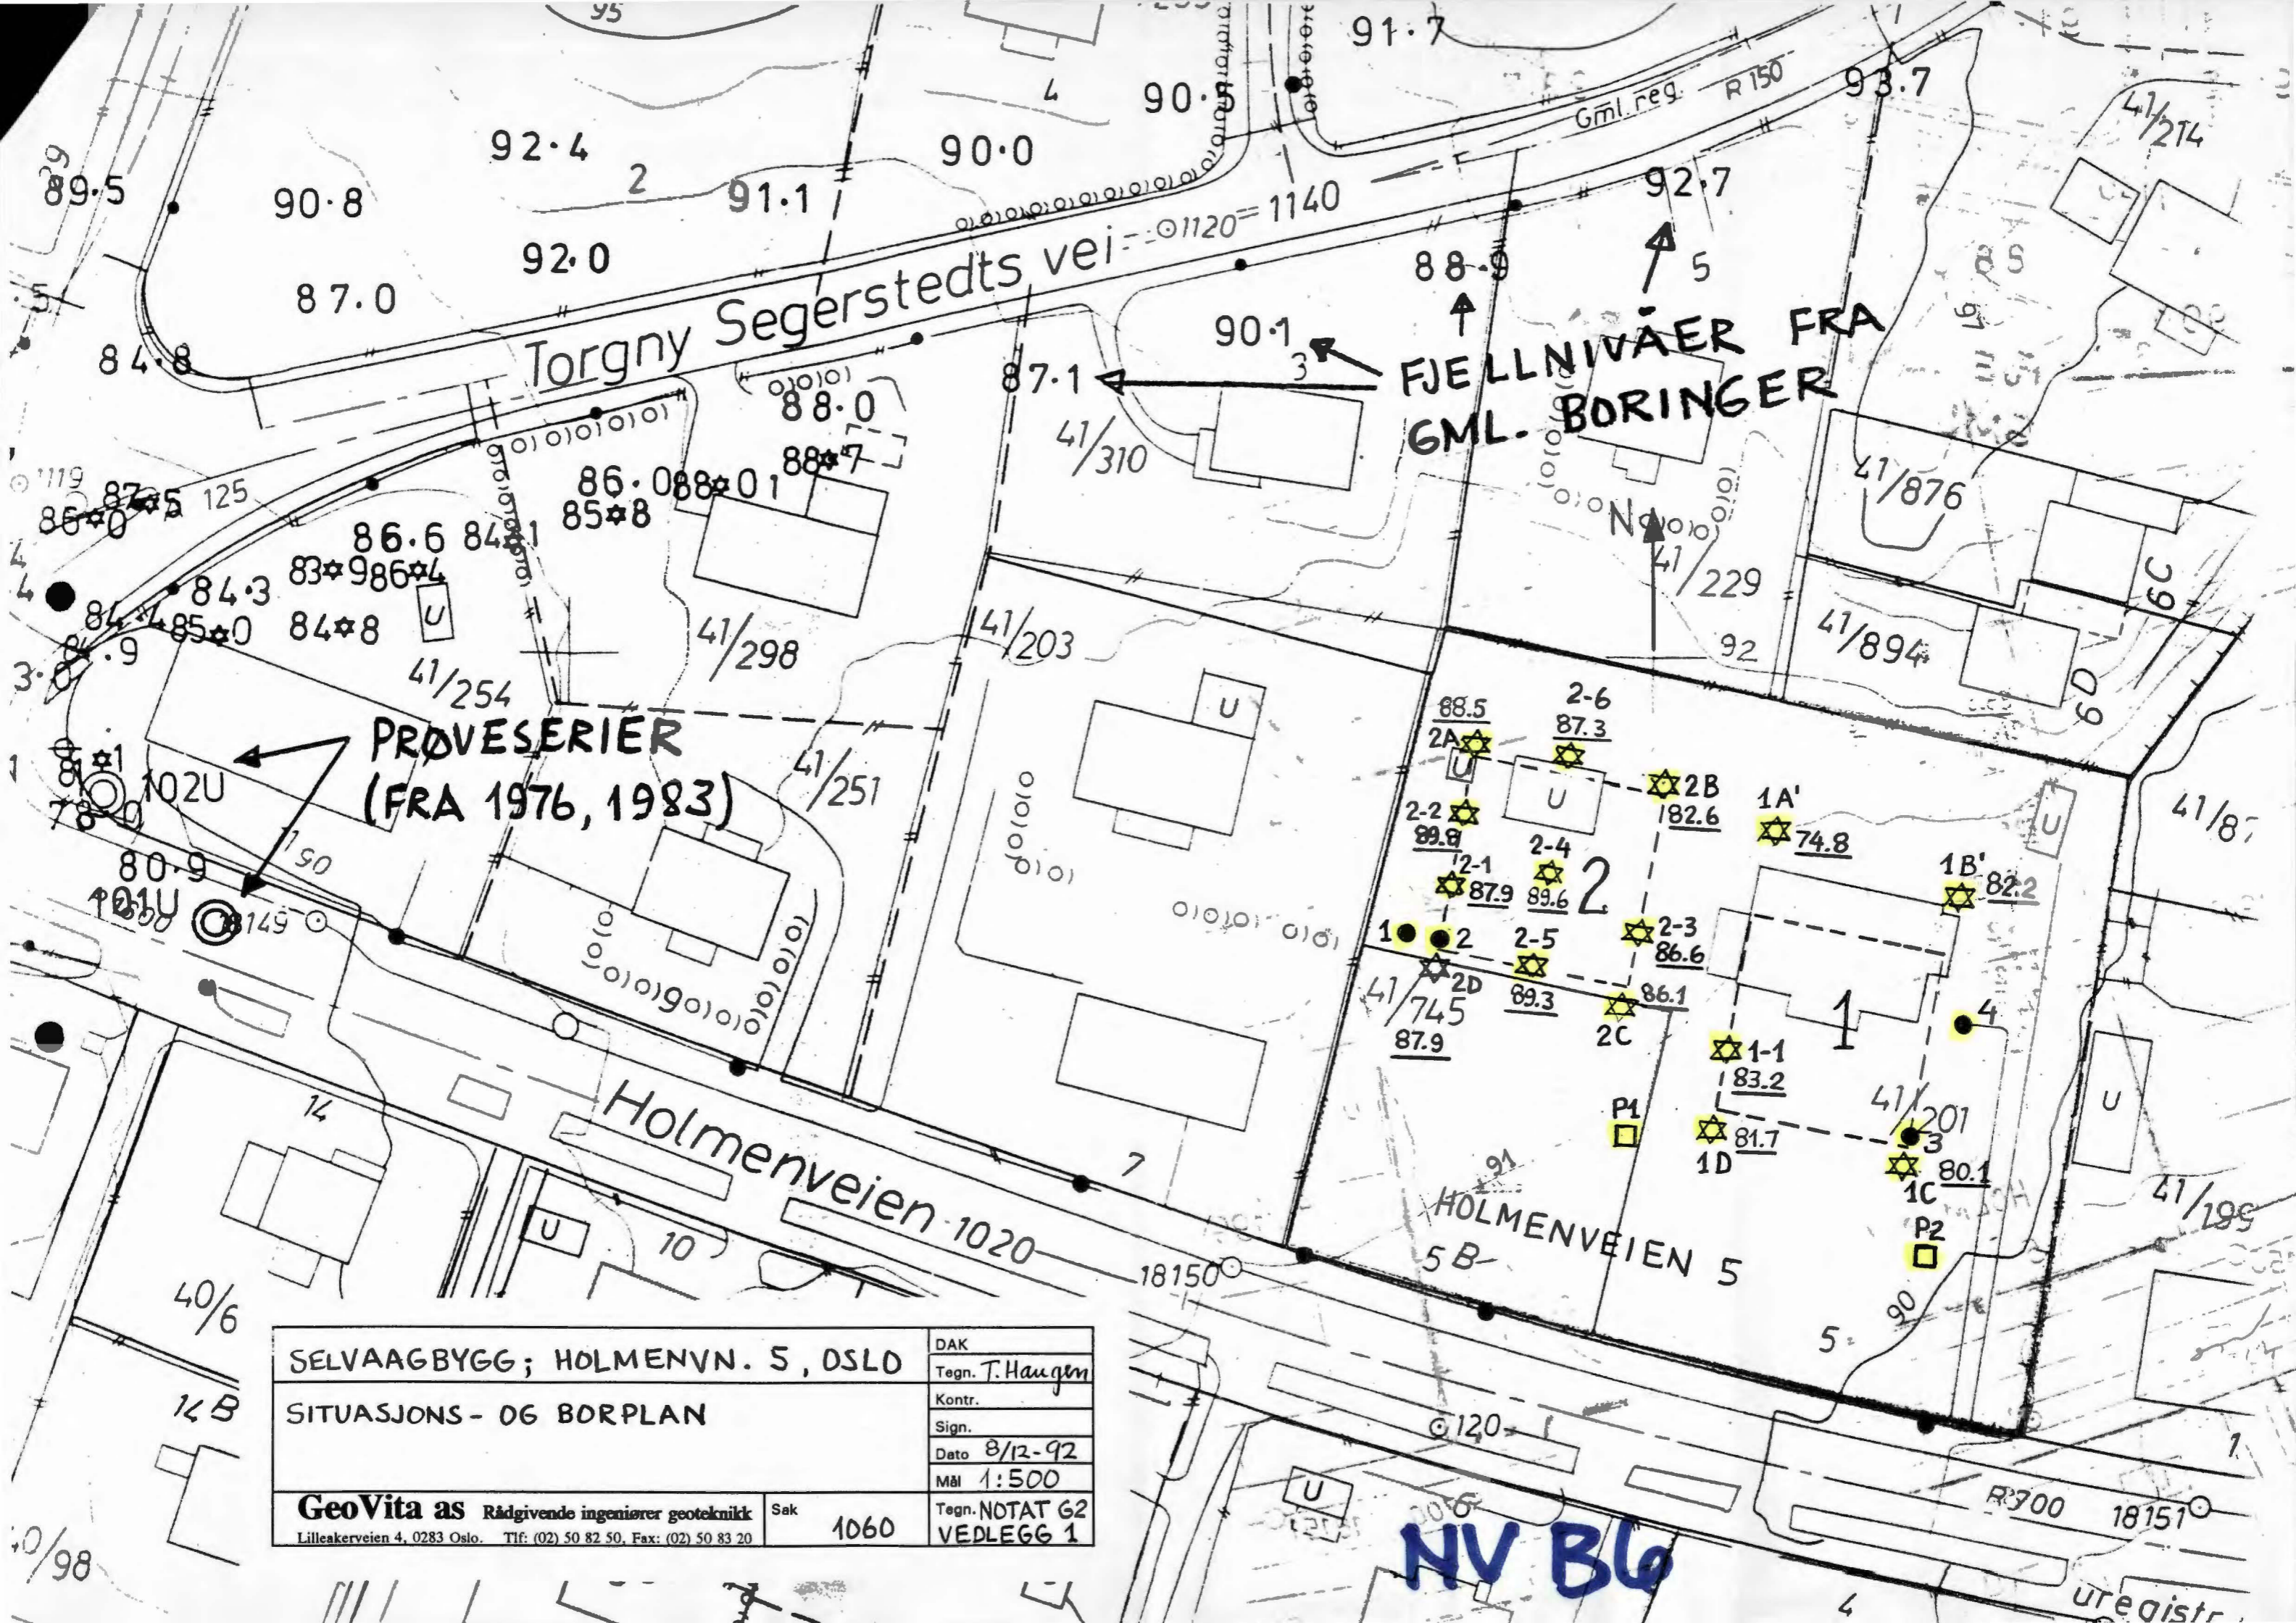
95
91·7
4
90·5
93.7
Gml. reg.
R 150
41/214
92·4
2
90·0
89·5
90·8
91·1
1140
92·7
92·0
87·0
Torgny Segerstedts vei
1120
88·9
5
84·8
90·1
3
FJELLNIVÅER FRA GML. BORINGER
87·1
88·0
88·7
41/310
86·0
88·01
119
87·5
86·0
125
85·8
41/876
86·6
84·1
N
83·9
86·4
84·3
41/229
84·4
85·0
84·8
U
41/298
6C
41/203
3·0
·9
41/894
92
41/254
6D
PRØVESERIER (FRA 1976, 1983)
U
2-6
88.5
87.3
2A
U
41/251
102U
U
2B
82.6
1A'
74.8
41/87
2-2
89.8
U
2-4
80·9
2-1
87.9
89.6
2
1B'
82.2
101U
18149
1
2
2-5
2-3
86.6
2D
41/745
89.3
86.1
87.9
2C
4
1
1-1
83.2
14
Holmenveien
7
P1
41/201
81.7
1D
3
80.1
1C
41/199
HOLMENVEIEN 5
5B
U
10
1020
18150
P2
40/6
90
5
SELVAAGBYGG; HOLMENVN. 5, OSLO
DAK
Tegn. T. Haugen
14B
SITUASJONS- OG BORPLAN
Kontr.
Sign.
120
Dato 8/12-92
Mål 1:500
R 700
18151
U
GeoVita as Rådgivende ingeniører geoteknikk
Lilleakerveien 4, 0283 Oslo. Tlf: (02) 50 82 50, Fax: (02) 50 83 20
Sak 1060
Tegn. NOTAT G2 VEDLEGG 1
40/98
NV B6
uregistr